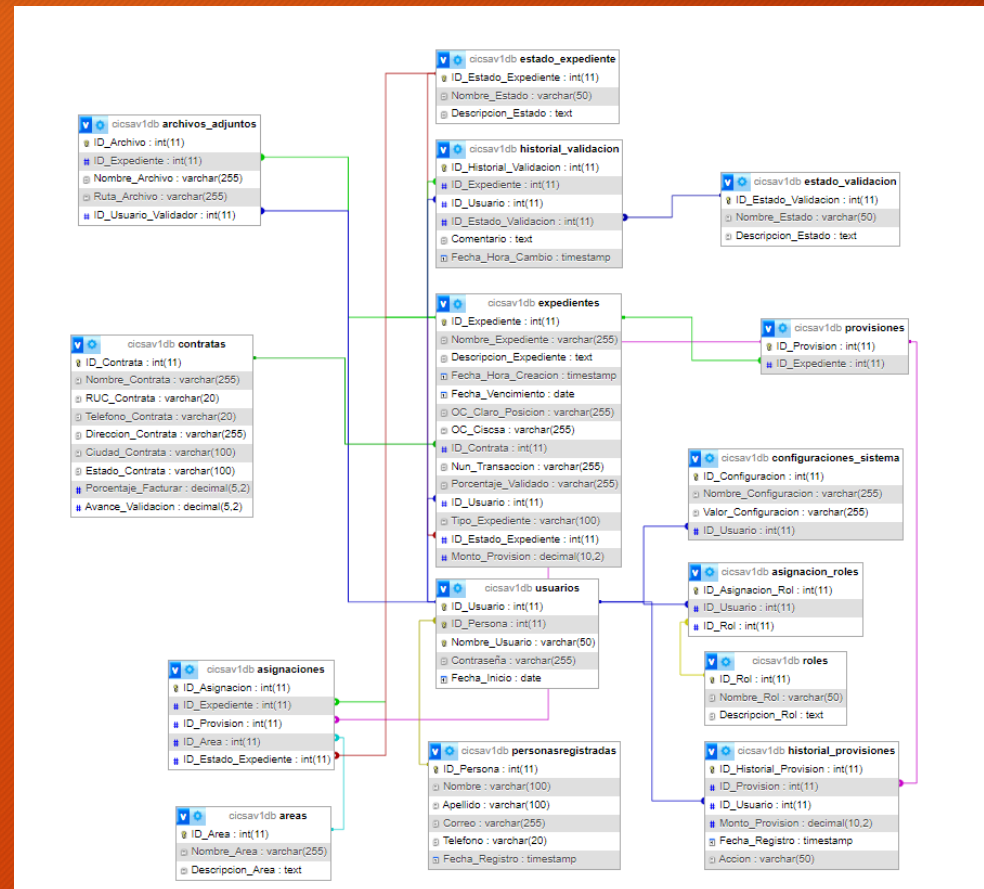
cicsav1db estado_expediente
ID_Estado_Expediente : int(11)
Nombre_Estado : varchar(50)
Descripcion_Estado : text

cicsav1db archivos_adjuntos
ID_Archivo : int(11)
ID_Expediente : int(11)
Nombre_Archivo : varchar(255)
Ruta_Archivo : varchar(255)
ID_Usuario_Validador : int(11)

cicsav1db historial_validacion
ID_Historial_Validacion : int(11)
ID_Expediente : int(11)
ID_Usuario : int(11)
ID_Estado_Validacion : int(11)
Comentario : text
Fecha_Hora_Cambio : timestamp

cicsav1db estado_validacion
ID_Estado_Validacion : int(11)
Nombre_Estado : varchar(50)
Descripcion_Estado : text

cicsav1db expedientes
ID_Expediente : int(11)
Nombre_Expediente : varchar(255)
Descripcion_Expediente : text
Fecha_Hora_Creacion : timestamp
Fecha_Vencimiento : date
OC_Claro_Posicion : varchar(255)
OC_Cicsa : varchar(255)
ID_Contrata : int(11)
Nun_Transaccion : varchar(255)
Porcentaje_Validado : varchar(255)
ID_Usuario : int(11)
Tipo_Expediente : varchar(100)
ID_Estado_Expediente : int(11)
Monto_Provision : decimal(10,2)

cicsav1db contratas
ID_Contrata : int(11)
Nombre_Contrata : varchar(255)
RUC_Contrata : varchar(20)
Telefono_Contrata : varchar(20)
Direccion_Contrata : varchar(255)
Ciudad_Contrata : varchar(100)
Estado_Contrata : varchar(100)
Porcentaje_Facturar : decimal(5,2)
Avance_Validacion : decimal(5,2)

cicsav1db provisiones
ID_Provision : int(11)
ID_Expediente : int(11)

cicsav1db configuraciones_sistema
ID_Configuracion : int(11)
Nombre_Configuracion : varchar(255)
Valor_Configuracion : varchar(255)
ID_Usuario : int(11)

cicsav1db usuarios
ID_Usuario : int(11)
ID_Persona : int(11)
Nombre_Usuario : varchar(50)
Contraseña : varchar(255)
Fecha_Inicio : date

cicsav1db asignacion_roles
ID_Asignacion_Rol : int(11)
ID_Usuario : int(11)
ID_Rol : int(11)

cicsav1db roles
ID_Rol : int(11)
Nombre_Rol : varchar(50)
Descripcion_Rol : text

cicsav1db asignaciones
ID_Asignacion : int(11)
ID_Expediente : int(11)
ID_Provision : int(11)
ID_Area : int(11)
ID_Estado_Expediente : int(11)

cicsav1db personasregistradas
ID_Persona : int(11)
Nombre : varchar(100)
Apellido : varchar(100)
Correo : varchar(255)
Telefono : varchar(20)
Fecha_Registro : timestamp

cicsav1db historial_provisiones
ID_Historial_Provision : int(11)
ID_Provision : int(11)
ID_Usuario : int(11)
Monto_Provision : decimal(10,2)
Fecha_Registro : timestamp
Accion : varchar(50)

cicsav1db areas
ID_Area : int(11)
Nombre_Area : varchar(255)
Descripcion_Area : text